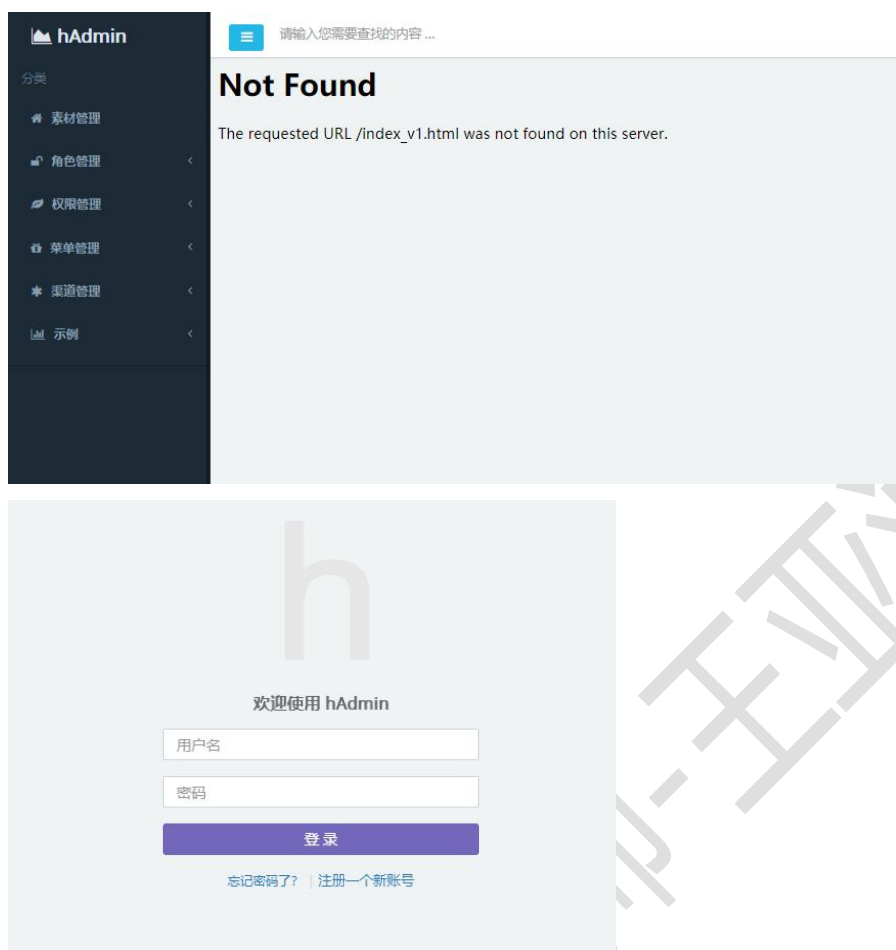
hAdmin

请输入您需要查找的内容 ...

分类

素材管理

角色管理

权限管理

菜单管理

渠道管理

示例

Not Found

The requested URL /index_v1.html was not found on this server.

h

欢迎使用 hAdmin

用户名

密码

登 录

忘记密码了? | 注册一个新账号